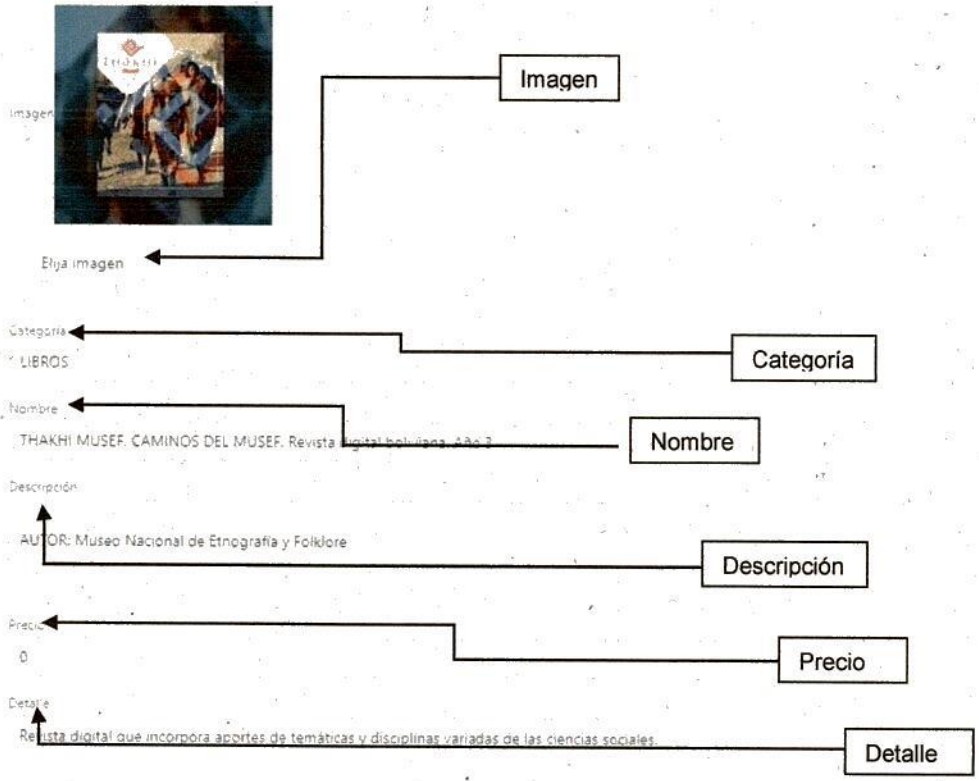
THAKHI

Imagen

Imagen

Elija imagen

Categoría

Categoría

LIBROS

Nombre

THAKHI MUSEF. CAMINOS DEL MUSEF. Revista digital boliviana. Año 3

Nombre

Descripción

AUTOR: Museo Nacional de Etnografía y Folklore

Descripción

Precio

0

Precio

Detalle

Revista digital que incorpora aportes de temáticas y disciplinas variadas de las ciencias sociales.

Detalle